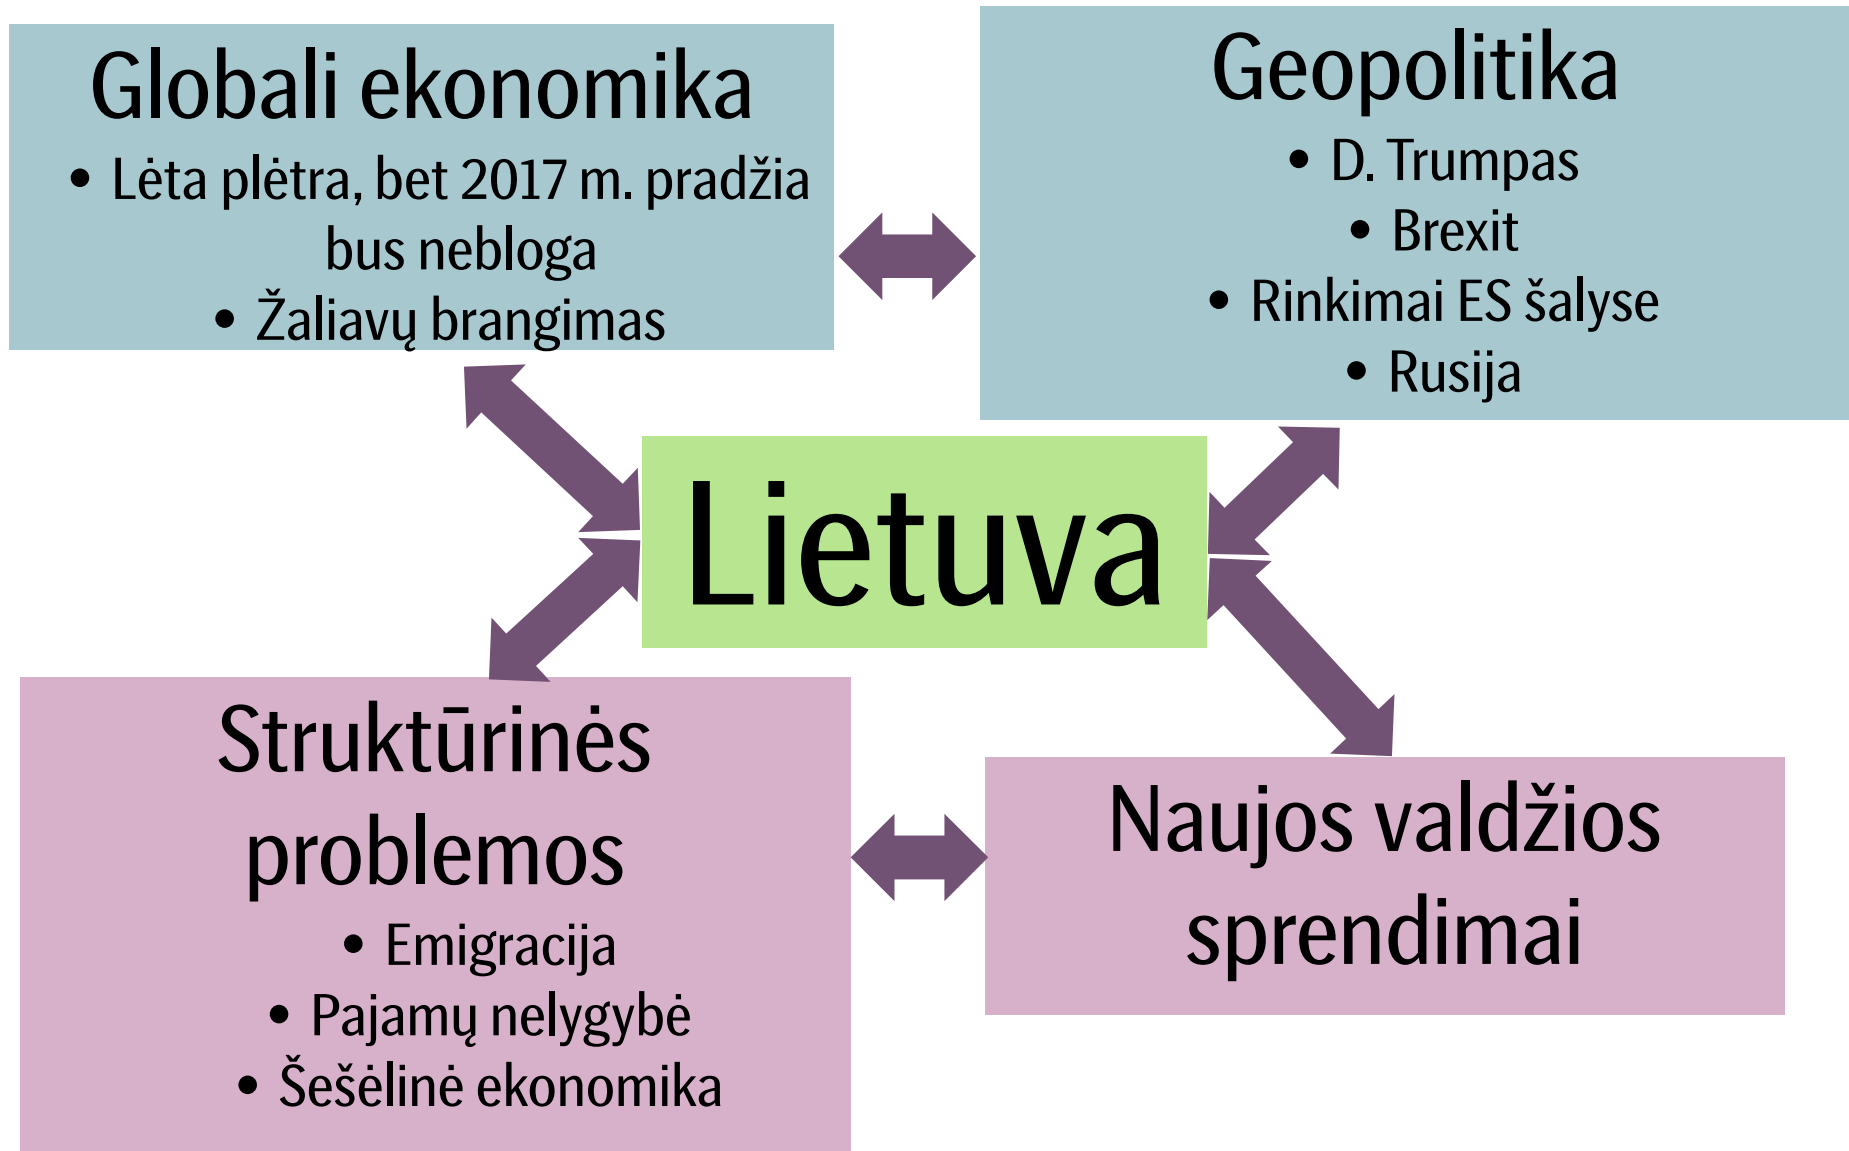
Globali ekonomika
• Lėta plėtra, bet 2017 m. pradžia bus nebloga
• Žaliavų brangimas

Geopolitika
• D. Trumpas
• Brexit
• Rinkimai ES šalyse
• Rusija

Lietuva

Struktūrinės problemos
• Emigracija
• Pajamų nelygybė
• Šešėlinė ekonomika

Naujos valdžios sprendimai